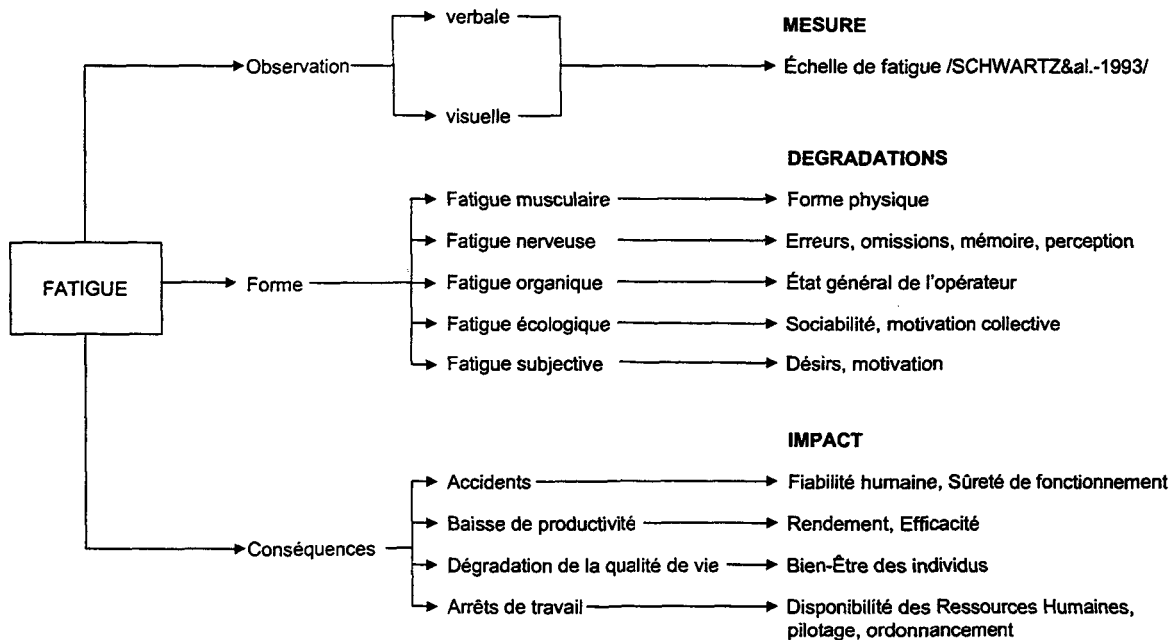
FATIGUE

Observation

verbale

visuelle

MESURE

Échelle de fatigue /SCHWARTZ&al.-1993/

Forme

DEGRADATIONS

Fatigue musculaire → Forme physique

Fatigue nerveuse → Erreurs, omissions, mémoire, perception

Fatigue organique → État général de l'opérateur

Fatigue écologique → Sociabilité, motivation collective

Fatigue subjective → Désirs, motivation

Conséquences

IMPACT

Accidents → Fiabilité humaine, Sûreté de fonctionnement

Baisse de productivité → Rendement, Efficacité

Dégradation de la qualité de vie → Bien-Être des individus

Arrêts de travail → Disponibilité des Ressources Humaines, pilotage, ordonnancement